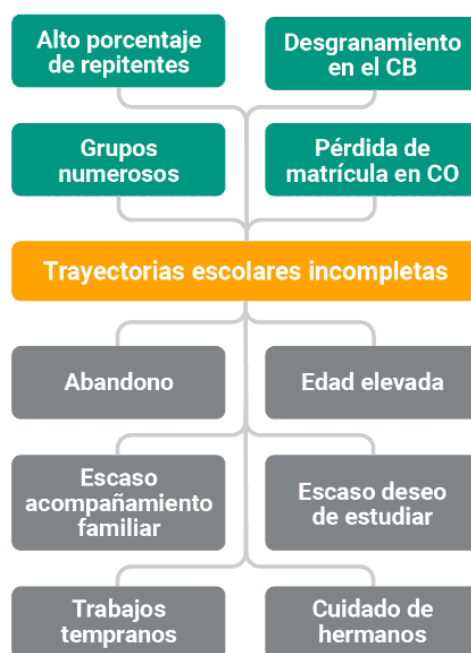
Alto porcentaje de repitentes

Desgranamiento en el CB

Grupos numerosos

Pérdida de matrícula en CO

Trayectorias escolares incompletas

Abandono

Edad elevada

Escaso acompañamiento familiar

Escaso deseo de estudiar

Trabajos tempranos

Cuidado de hermanos